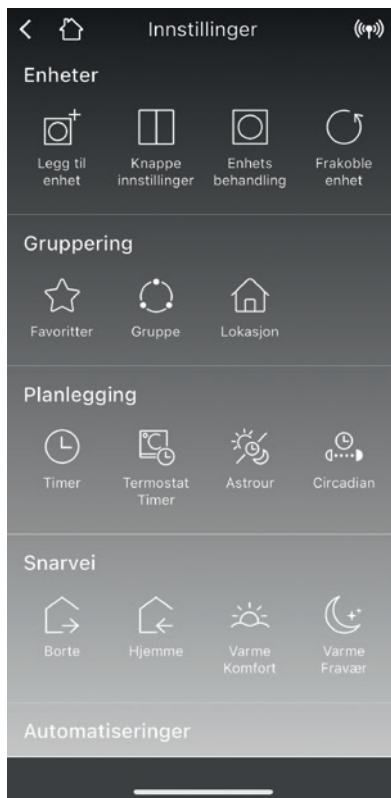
Innstillinger

Enheter

Legg til enhet

Knappe innstillinger

Enhets behandling

Frakoble enhet

Gruppering

Favoritter

Gruppe

Lokasjon

Planlegging

Timer

Termostat Timer

Astrour

Circadian

Snarvei

Borte

Hjemme

Varme Komfort

Varme Fravær

Automatiseringer